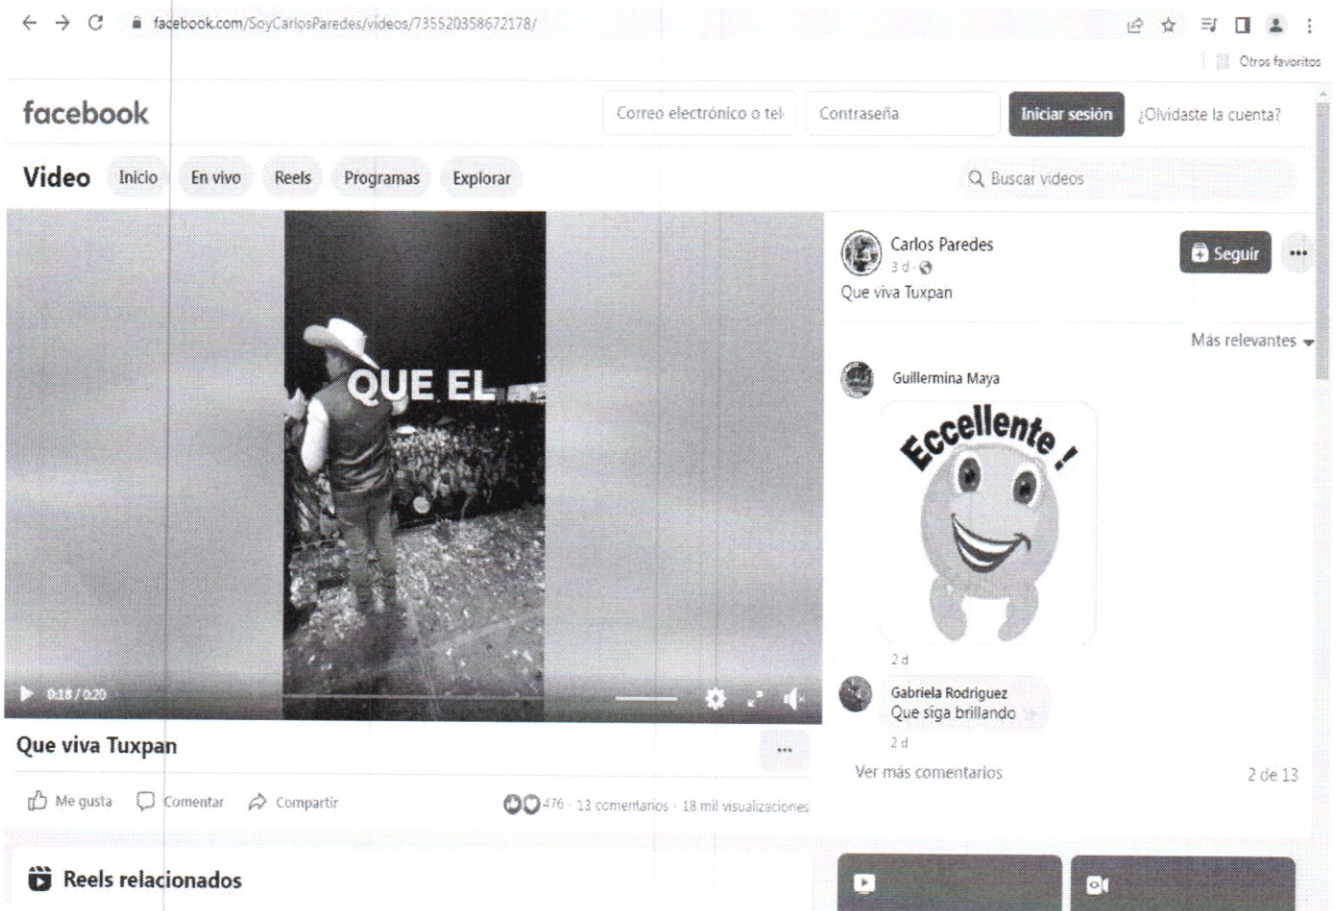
facebook.com/SoyCarlosParedes/videos/735520358672178/

Otros favoritos

facebook

Correo electrónico o tel

Contraseña

Iniciar sesión

¿Olvidaste la cuenta?

Video Inicio En vivo Reels Programas Explorar

Buscar videos

QUE EL

0:18 / 0:20

Que viva Tuxpan

Me gusta Comentar Compartir

476 · 13 comentarios · 18 mil visualizaciones

Reels relacionados

Carlos Paredes
3 d ·

Seguir

Que viva Tuxpan

Más relevantes

Guillermina Maya

Eccellente !

2 d

Gabriela Rodriguez
Que siga brillando

2 d

Ver más comentarios

2 de 13